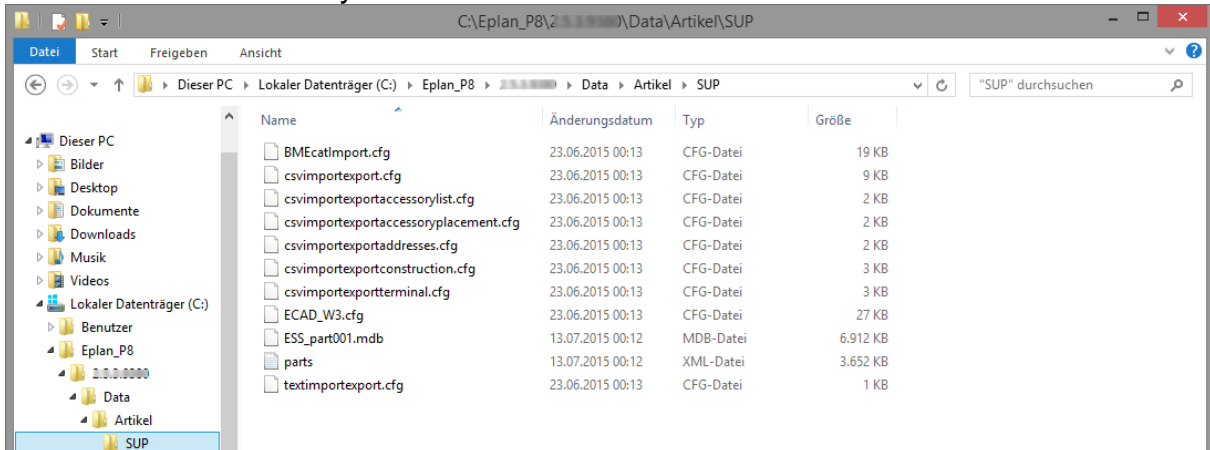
C:\Eplan_P8\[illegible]\Data\Artikel\SUP

Datei Start Freigeben Ansicht

Dieser PC ▸ Lokaler Datenträger (C:) ▸ Eplan_P8 ▸ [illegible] ▸ Data ▸ Artikel ▸ SUP

"SUP" durchsuchen

Dieser PC
Bilder
Desktop
Dokumente
Downloads
Musik
Videos
Lokaler Datenträger (C:)
Benutzer
Eplan_P8
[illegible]
Data
Artikel
SUP

| Name | Änderungsdatum | Typ | Größe |
|---|---|---|---|
| BMEcatImport.cfg | 23.06.2015 00:13 | CFG-Datei | 19 KB |
| csvimportexport.cfg | 23.06.2015 00:13 | CFG-Datei | 9 KB |
| csvimportexportaccessorylist.cfg | 23.06.2015 00:13 | CFG-Datei | 2 KB |
| csvimportexportaccessoryplacement.cfg | 23.06.2015 00:13 | CFG-Datei | 2 KB |
| csvimportexportaddresses.cfg | 23.06.2015 00:13 | CFG-Datei | 2 KB |
| csvimportexportconstruction.cfg | 23.06.2015 00:13 | CFG-Datei | 3 KB |
| csvimportexportterminal.cfg | 23.06.2015 00:13 | CFG-Datei | 3 KB |
| ECAD_W3.cfg | 23.06.2015 00:13 | CFG-Datei | 27 KB |
| ESS_part001.mdb | 13.07.2015 00:12 | MDB-Datei | 6.912 KB |
| parts | 13.07.2015 00:12 | XML-Datei | 3.652 KB |
| textimportexport.cfg | 23.06.2015 00:13 | CFG-Datei | 1 KB |